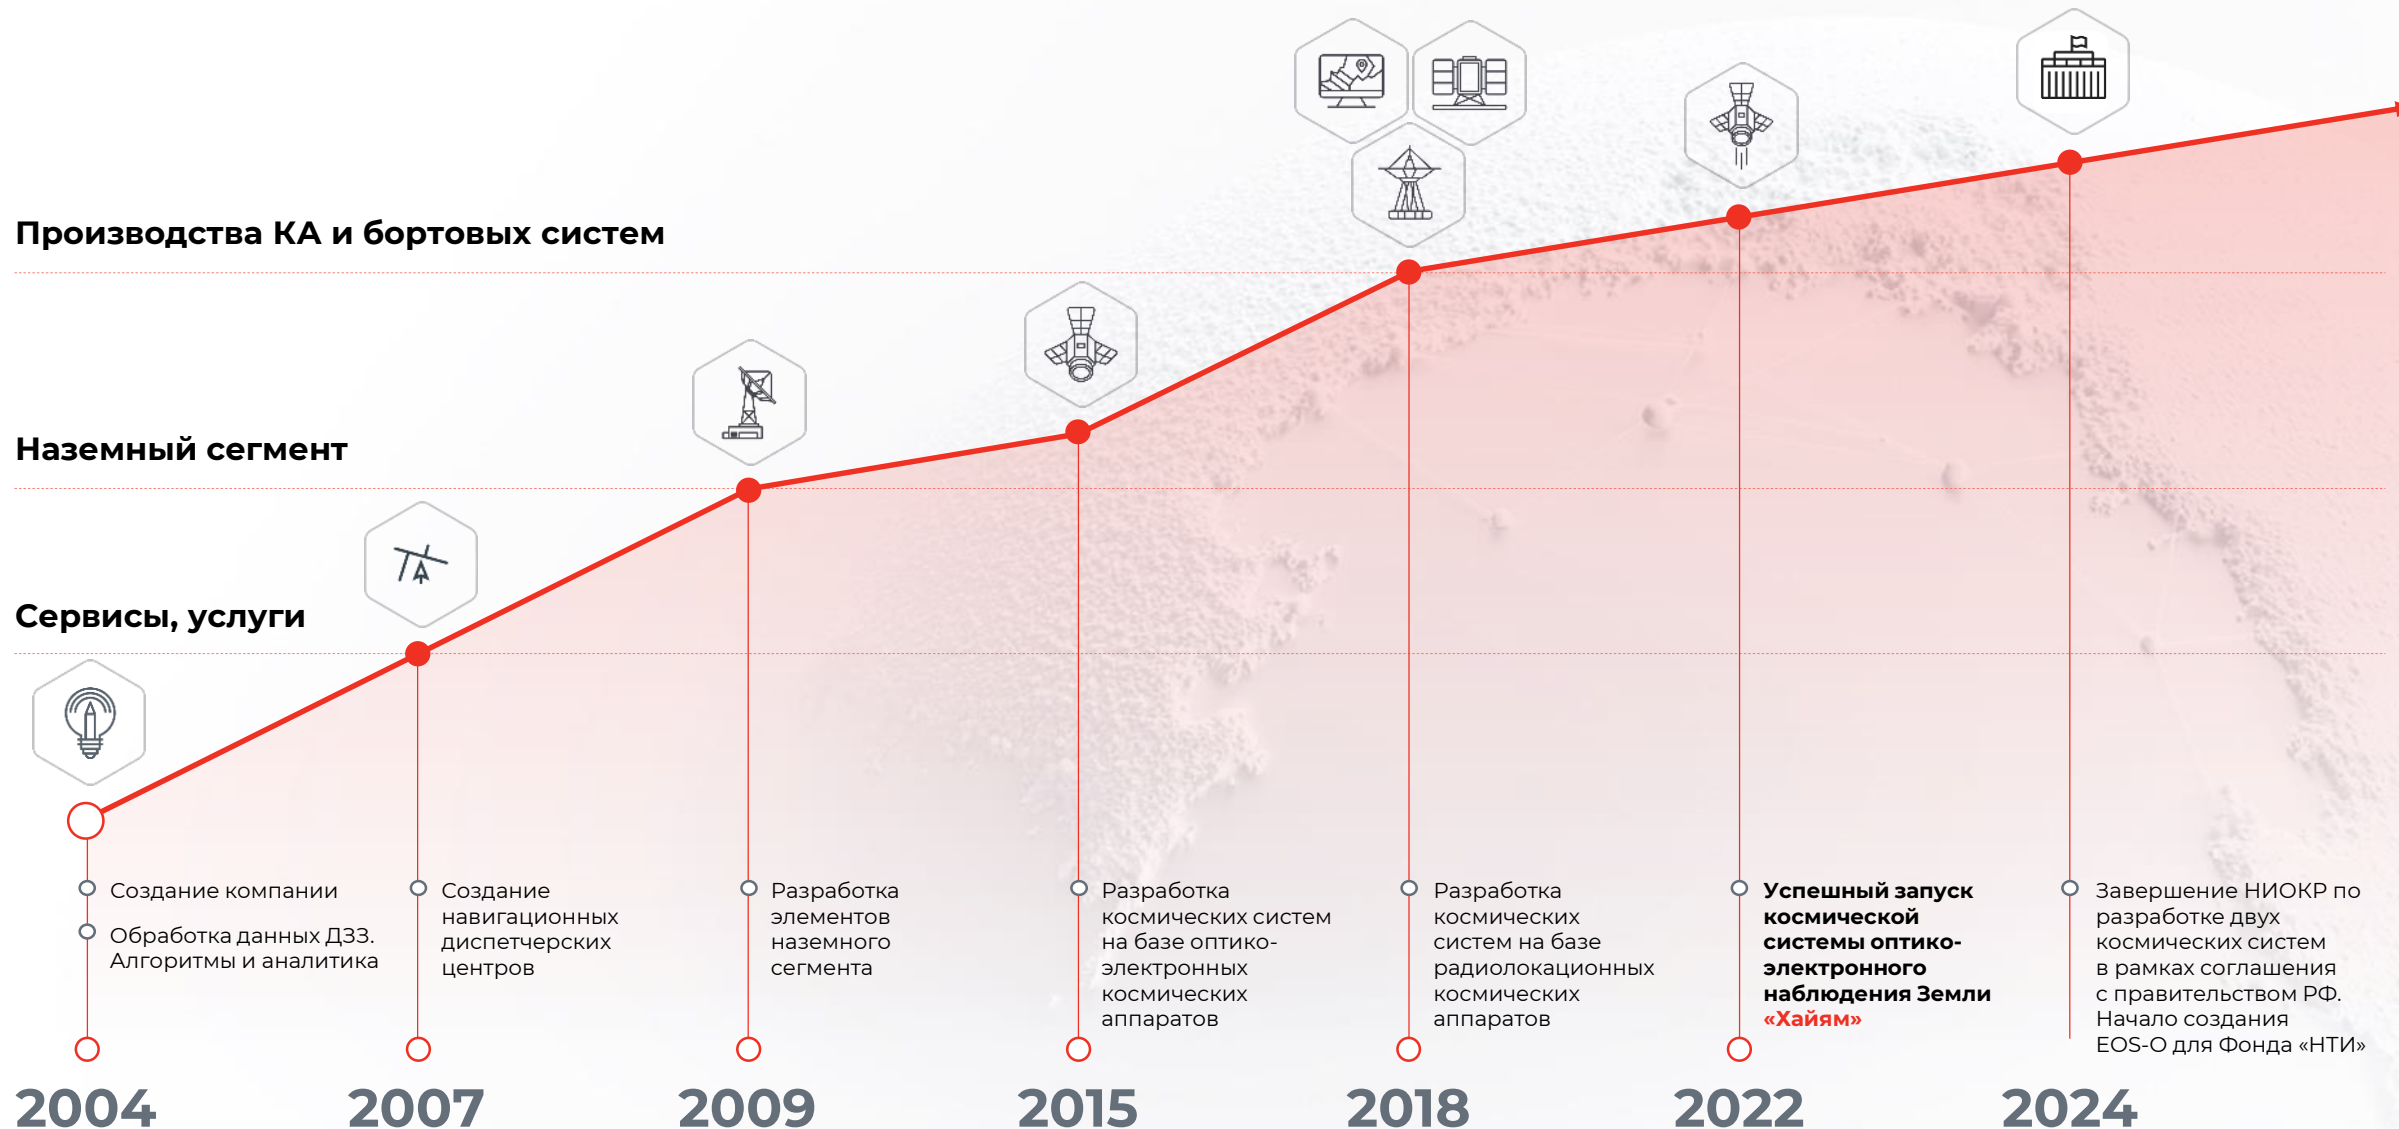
Производства КА и бортовых систем

Наземный сегмент

Сервисы, услуги

Создание компании

Обработка данных ДЗЗ. Алгоритмы и аналитика

2004

Создание навигационных диспетчерских центров

2007

Разработка элементов наземного сегмента

2009

Разработка космических систем на базе оптико-электронных космических аппаратов

2015

Разработка космических систем на базе радиолокационных космических аппаратов

2018

Успешный запуск космической системы оптико-электронного наблюдения Земли «Хайям»

2022

Завершение НИОКР по разработке двух космических систем в рамках соглашения с правительством РФ. Начало создания EOS-O для Фонда «НТИ»

2024